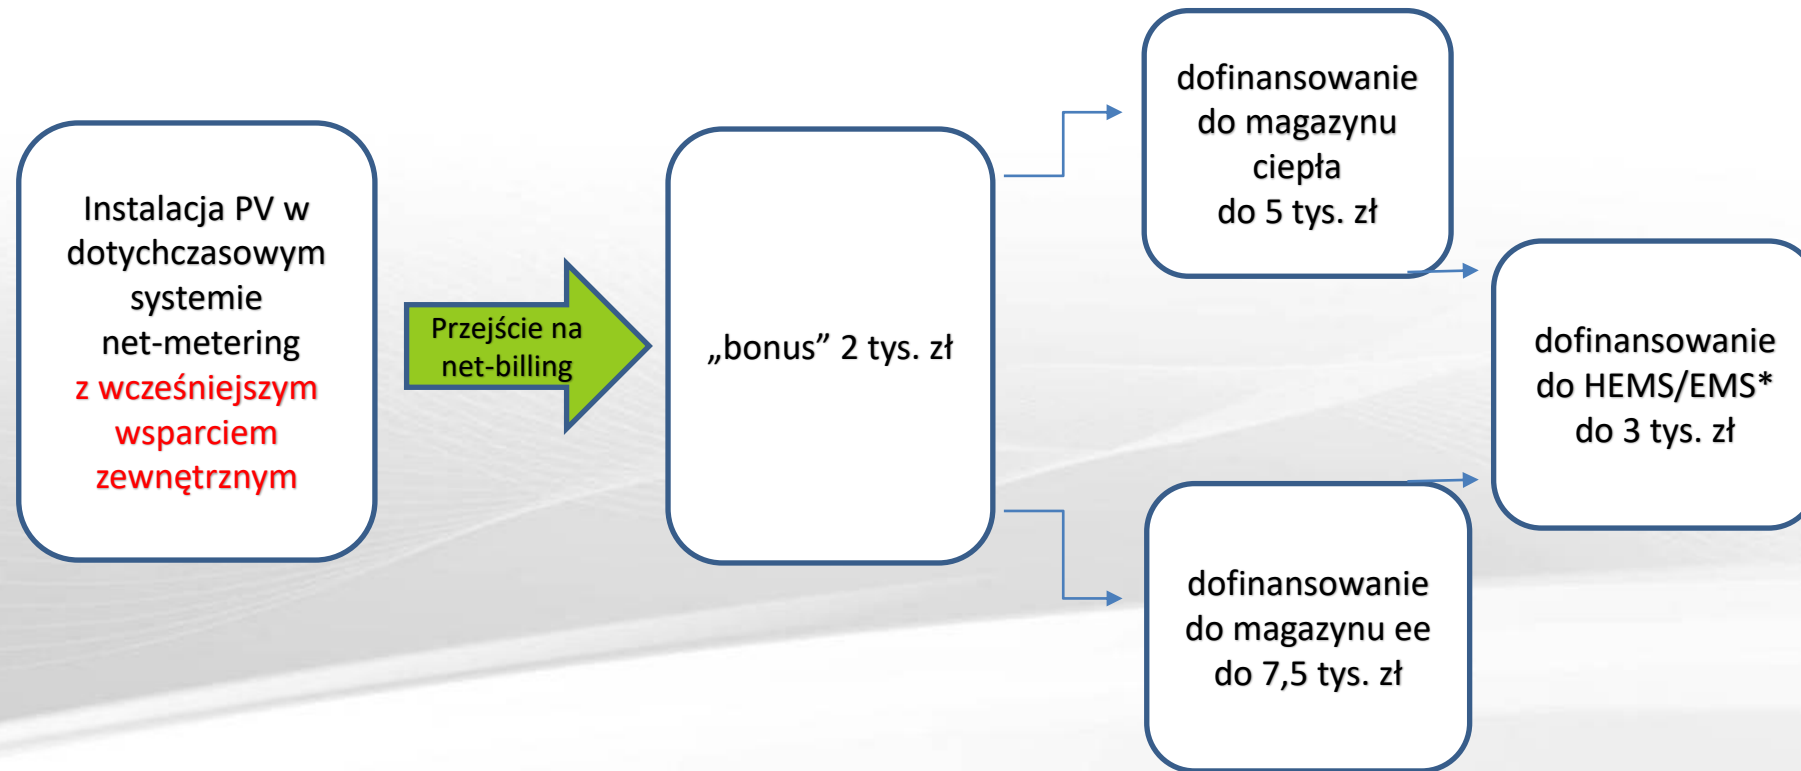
Instalacja PV w dotychczasowym systemie net-metering z wcześniejszym wsparciem zewnętrznym

Przejście na net-billing

„bonus” 2 tys. zł

dofinansowanie do magazynu ciepła do 5 tys. zł

dofinansowanie do HEMS/EMS* do 3 tys. zł

dofinansowanie do magazynu ee do 7,5 tys. zł